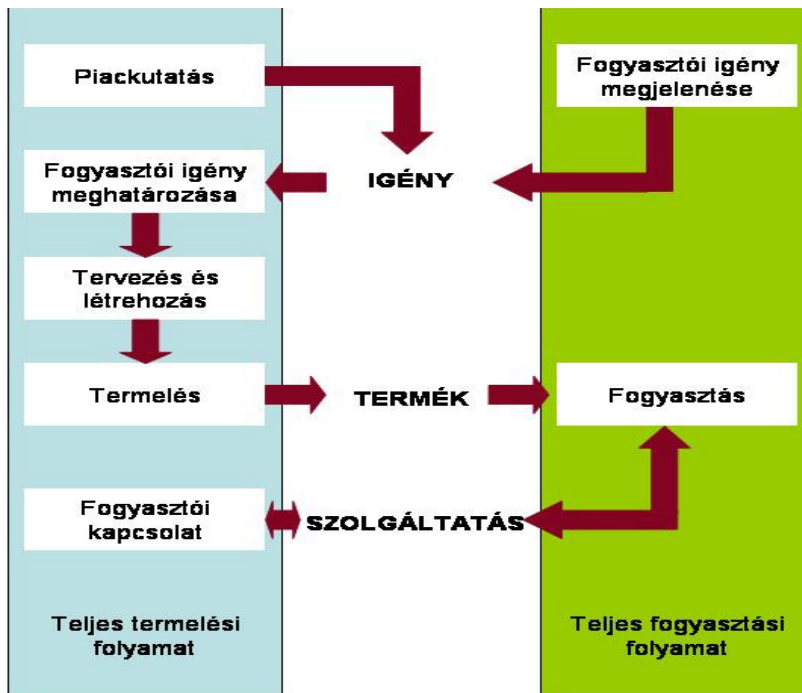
Piackutatás

Fogyasztói igény megjelenése

Fogyasztói igény meghatározása

IGÉNY

Tervezés és létrehozás

Termelés

TERMÉK

Fogyasztás

Fogyasztói kapcsolat

SZOLGÁLTATÁS

Teljes termelési folyamat

Teljes fogyasztási folyamat